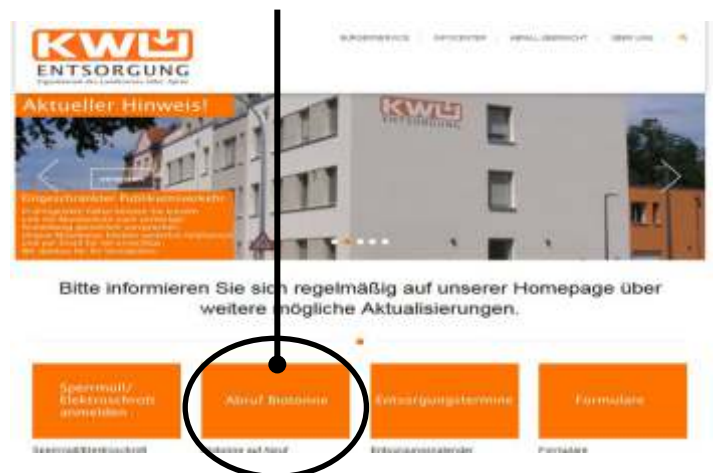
KWU
ENTSORGUNG
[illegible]

BÜRGERSERVICE | INFOCENTER | ABFALLÜBERSICHT | ÜBER UNS

Aktueller Hinweis!

KWU
ENTSORGUNG

Eingeschränkter Publikumsverkehr

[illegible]

Bitte informieren Sie sich regelmäßig auf unserer Homepage über weitere mögliche Aktualisierungen.

Sperrmüll/ Elektroschrott anmelden

Abruf Biotonne

Entsorgungstermine

Formulare

Sperrmüll/Elektroschrott

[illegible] auf Abruf

Entsorgungskalender

Formulare